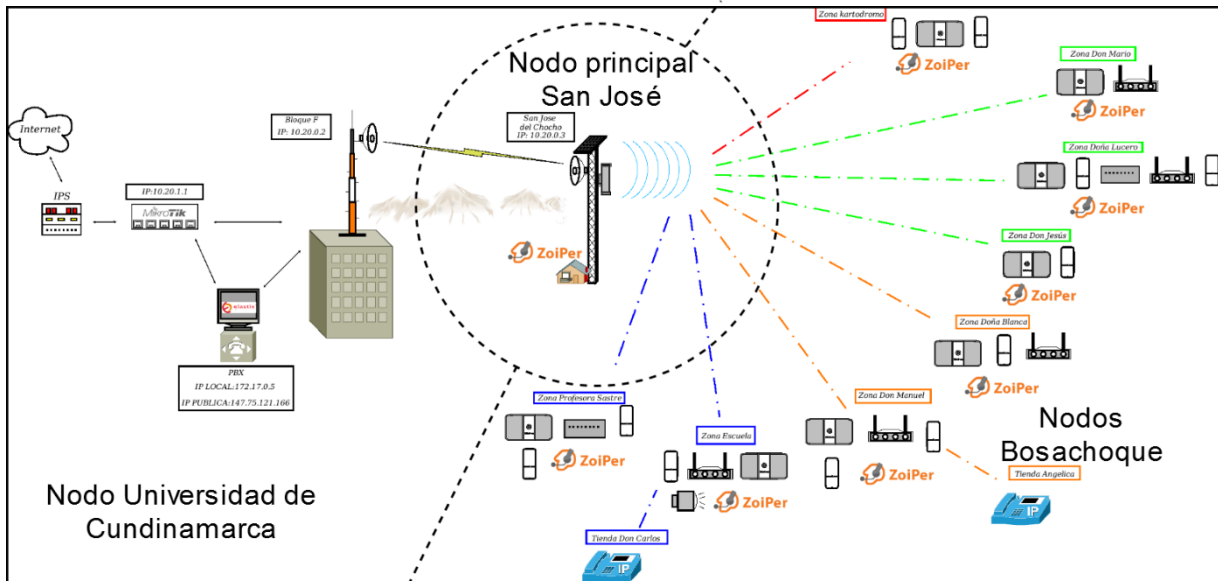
Internet

IPS

IP:10.20.1.1

MikroTik

Bloque F
IP: 10.20.0.2

PBX
IP LOCAL:172.17.0.5
IP PUBLICA:147.75.121.166

Nodo principal
San José

San Jose
del Chocho
IP: 10.20.0.3

ZoiPer

Zona kartodromo
ZoiPer

Zona Don Mario
ZoiPer

Zona Doña Lucero
ZoiPer

Zona Don Jesús
ZoiPer

Zona Doña Blanca
ZoiPer

Zona Don Manuel
ZoiPer

Nodos
Bosachoque

Tienda Angelica

IP

Zona Profesora Sastre
ZoiPer

Zona Escuela
ZoiPer

Tienda Don Carlos

IP

Nodo Universidad de
Cundinamarca